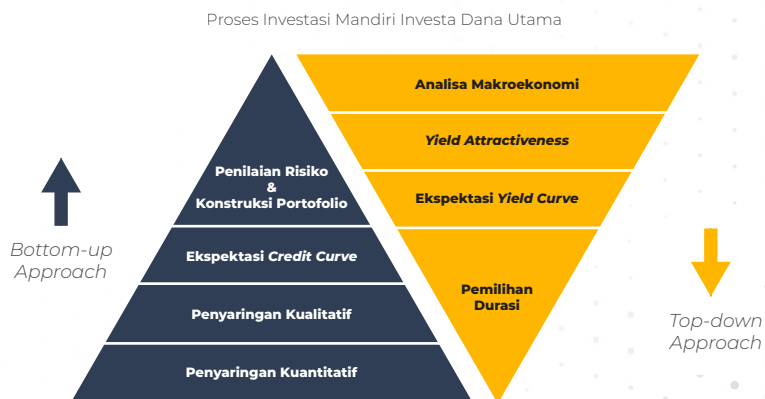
Proses Investasi Mandiri Investa Dana Utama

Bottom-up Approach

Penilaian Risiko & Konstruksi Portofolio

Ekspektasi *Credit Curve*

Penyaringan Kualitatif

Penyaringan Kuantitatif

Analisa Makroekonomi

*Yield Attractiveness*

Ekspektasi *Yield Curve*

Pemilihan Durasi

Top-down Approach